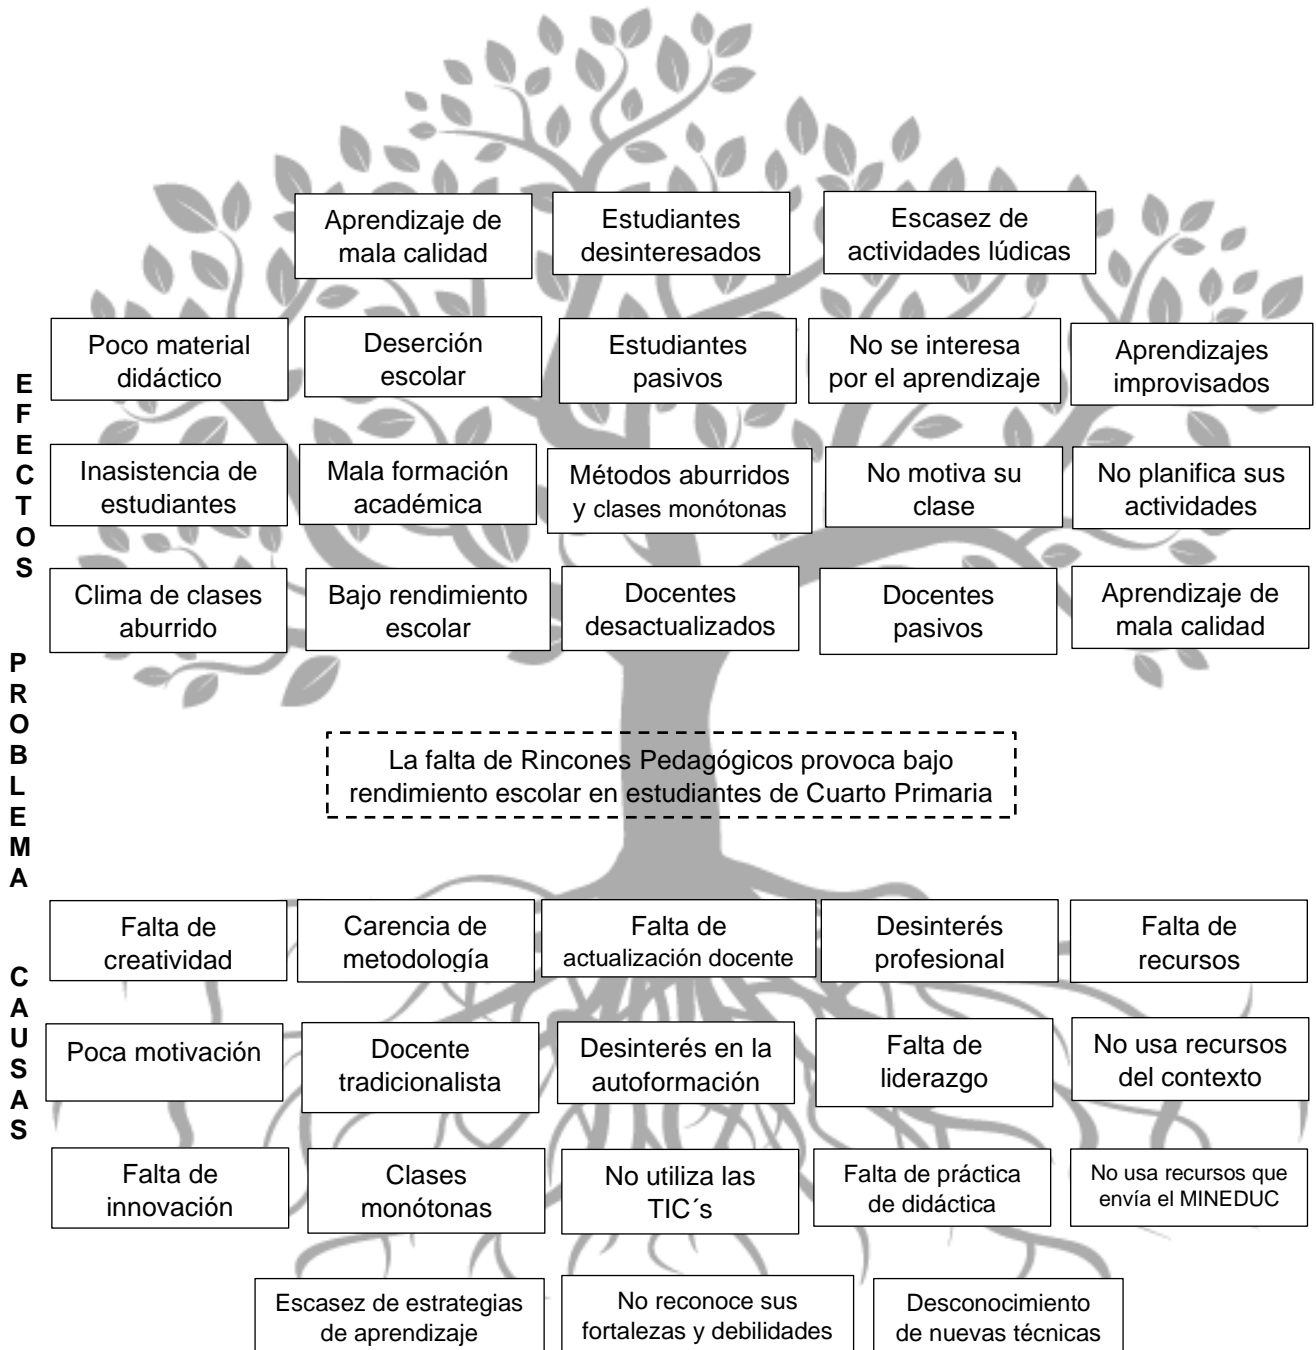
Aprendizaje de mala calidad

Estudiantes desinteresados

Escasez de actividades lúdicas

E
F
E
C
T
O
S

Poco material didáctico

Deserción escolar

Estudiantes pasivos

No se interesa por el aprendizaje

Aprendizajes improvisados

Inasistencia de estudiantes

Mala formación académica

Métodos aburridos y clases monótonas

No motiva su clase

No planifica sus actividades

Clima de clases aburrido

Bajo rendimiento escolar

Docentes desactualizados

Docentes pasivos

Aprendizaje de mala calidad

P
R
O
B
L
E
M
A

La falta de Rincones Pedagógicos provoca bajo rendimiento escolar en estudiantes de Cuarto Primaria

C
A
U
S
A
S

Falta de creatividad

Carencia de metodología

Falta de actualización docente

Desinterés profesional

Falta de recursos

Poca motivación

Docente tradicionalista

Desinterés en la autoformación

Falta de liderazgo

No usa recursos del contexto

Falta de innovación

Clases monótonas

No utiliza las TIC´s

Falta de práctica de didáctica

No usa recursos que envía el MINEDUC

Escasez de estrategias de aprendizaje

No reconoce sus fortalezas y debilidades

Desconocimiento de nuevas técnicas